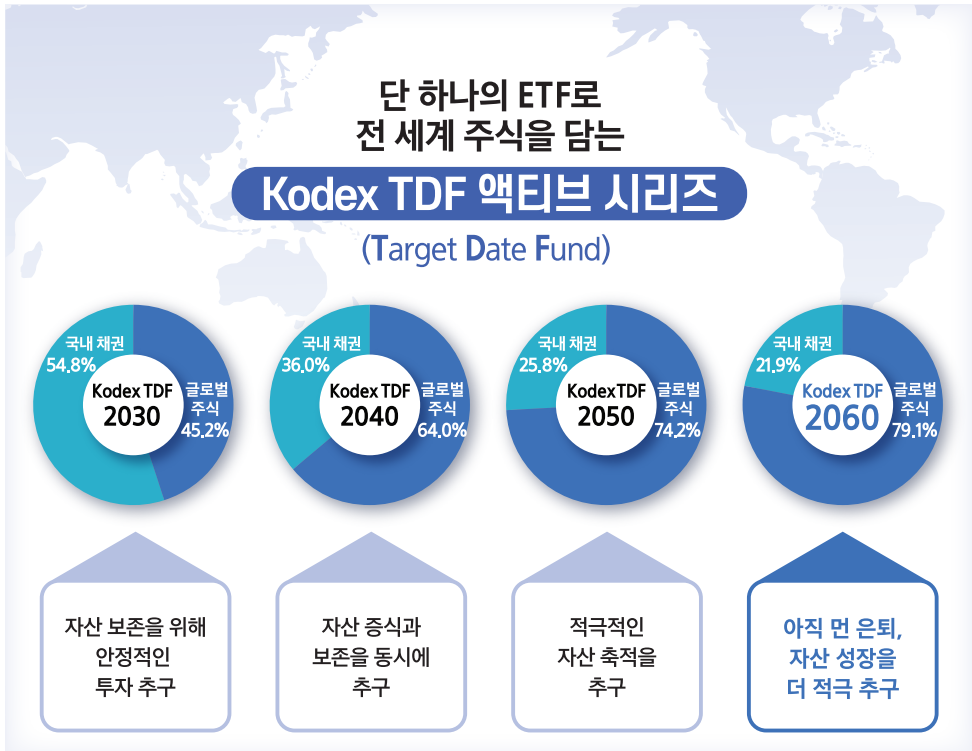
단 하나의 ETF로
전 세계 주식을 담는

Kodex TDF 액티브 시리즈
(Target Date Fund)

국내 채권 54.8%
Kodex TDF 2030
글로벌 주식 45.2%

국내 채권 36.0%
Kodex TDF 2040
글로벌 주식 64.0%

국내 채권 25.8%
Kodex TDF 2050
글로벌 주식 74.2%

국내 채권 21.9%
Kodex TDF 2060
글로벌 주식 79.1%

자산 보존을 위해 안정적인 투자 추구

자산 증식과 보존을 동시에 추구

적극적인 자산 축적을 추구

아직 먼 은퇴, 자산 성장을 더 적극 추구